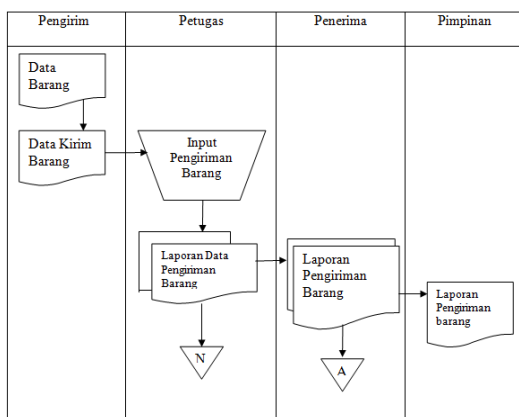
| Pengirim | Petugas | Penerima | Pimpinan |
|---|---|---|---|

Data Barang

Data Kirim Barang

Input Pengiriman Barang

Laporan Data Pengiriman Barang

N

Laporan Pengiriman Barang

A

Laporan Pengiriman barang